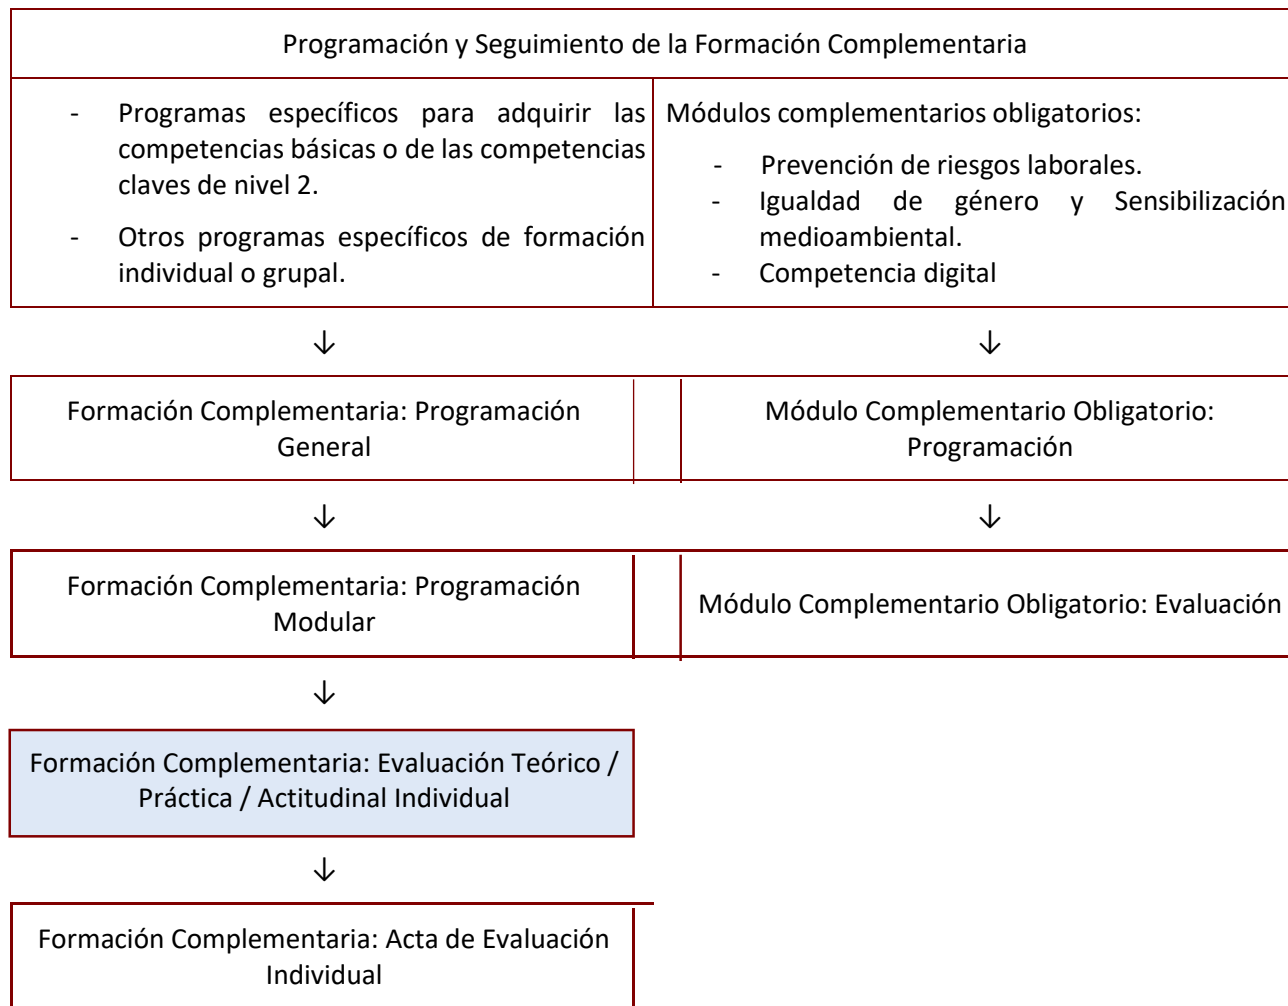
Programación y Seguimiento de la Formación Complementaria

- Programas específicos para adquirir las competencias básicas o de las competencias claves de nivel 2.
- Otros programas específicos de formación individual o grupal.

Módulos complementarios obligatorios:
- Prevención de riesgos laborales.
- Igualdad de género y Sensibilización medioambiental.
- Competencia digital

↓

↓

Formación Complementaria: Programación General

Módulo Complementario Obligatorio: Programación

↓

↓

Formación Complementaria: Programación Modular

Módulo Complementario Obligatorio: Evaluación

↓

Formación Complementaria: Evaluación Teórico / Práctica / Actitudinal Individual

↓

Formación Complementaria: Acta de Evaluación Individual